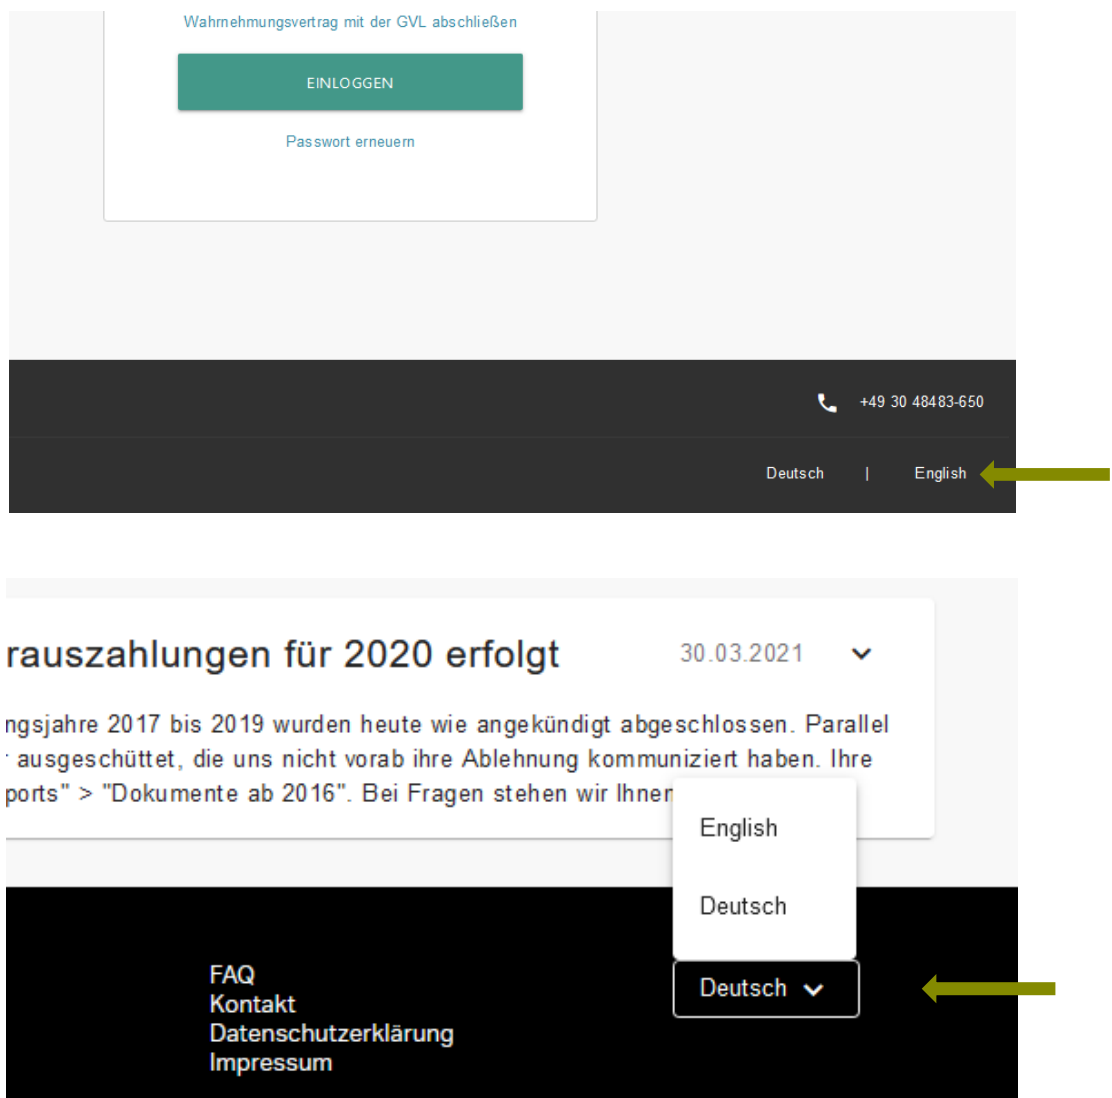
Wahrnehmungsvertrag mit der GVL abschließen

EINLOGGEN

Passwort erneuern

+49 30 48483-650

Deutsch | English

rauszahlungen für 2020 erfolgt

30.03.2021

ngsjahre 2017 bis 2019 wurden heute wie angekündigt abgeschlossen. Parallel ausgeschüttet, die uns nicht vorab ihre Ablehnung kommuniziert haben. Ihre ports" > "Dokumente ab 2016". Bei Fragen stehen wir Ihnen

English

Deutsch

FAQ
Kontakt
Datenschutzerklärung
Impressum

Deutsch